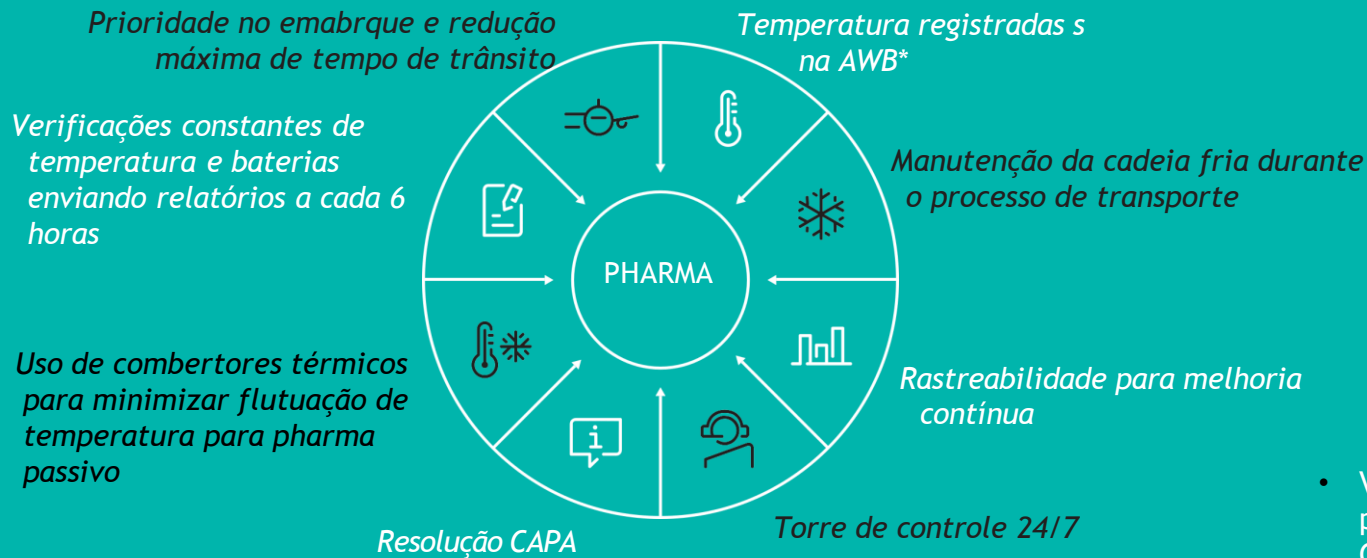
Prioridade no emabrque e redução máxima de tempo de trânsito

Temperatura registradas s na AWB*

Verificações constantes de temperatura e baterias enviando relatórios a cada 6 horas

Manutenção da cadeia fria durante o processo de transporte

PHARMA

Uso de combertores térmicos para minimizar flutuação de temperatura para pharma passivo

Rastreabilidade para melhoria contínua

Resolução CAPA

Torre de controle 24/7

• V
P